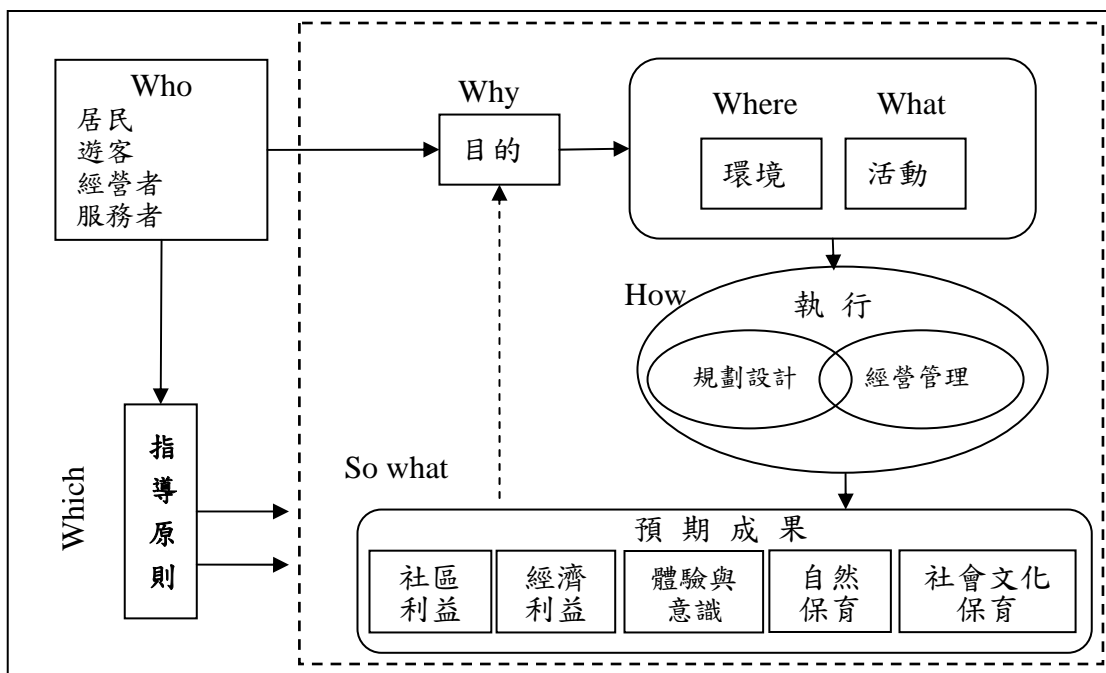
Who
居民
遊客
經營者
服務者

Why
目的

Where
環境

What
活動

How
執行
規劃設計
經營管理

Which
指導原則

So what

預期成果

| 社區利益 | 經濟利益 | 體驗與意識 | 自然保育 | 社會文化保育 |
|---|---|---|---|---|